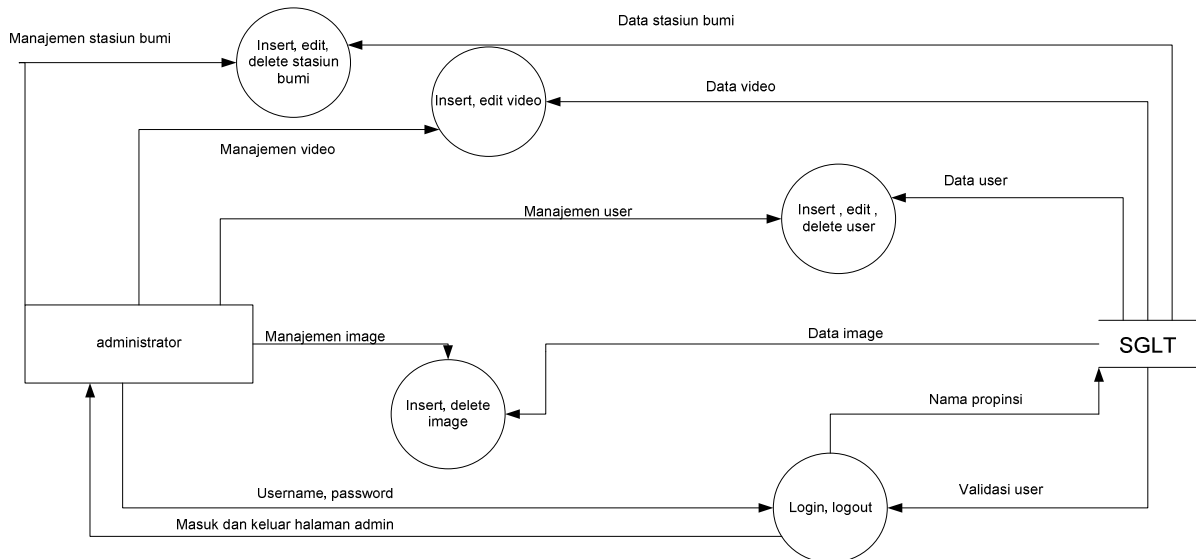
Data stasiun bumi

Manajemen stasiun bumi

Insert, edit, delete stasiun bumi

Insert, edit video

Data video

Manajemen video

Data user

Manajemen user

Insert , edit , delete user

administrator

Manajemen image

Data image

SGLT

Insert, delete image

Nama propinsi

Username, password

Login, logout

Validasi user

Masuk dan keluar halaman admin